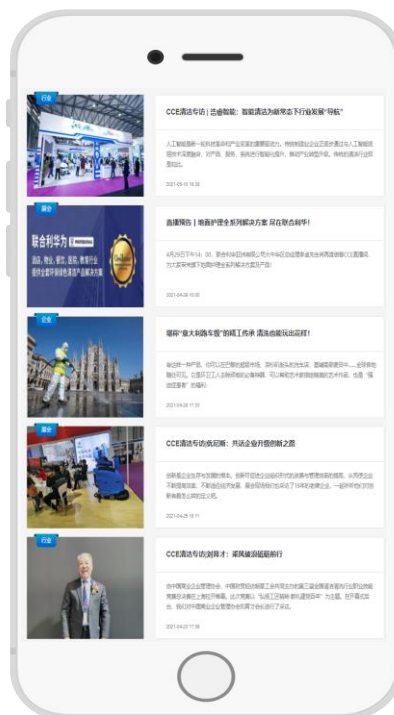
行业

CCE清洁专访 | 浩睿智能：智能清洁为新常态下行业发展"导航"

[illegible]

2021-05-10 16:30

展会

联合利华为

直播预告 | 喷酱护理全系列解决方案 尽在联合利华!

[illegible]

2021-04-29 10:00

企业

荷际"意大利账车度"的精工传承 清洁也能玩出花样!

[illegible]

2021-04-28 17:30

展会

CCE清洁专访|凯尼斯：共话企业升级创新之路

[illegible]

2021-04-28 15:11

行业

CCE清洁专访|刘育才：紧凑健康稳健前行

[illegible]

2021-04-20 17:58